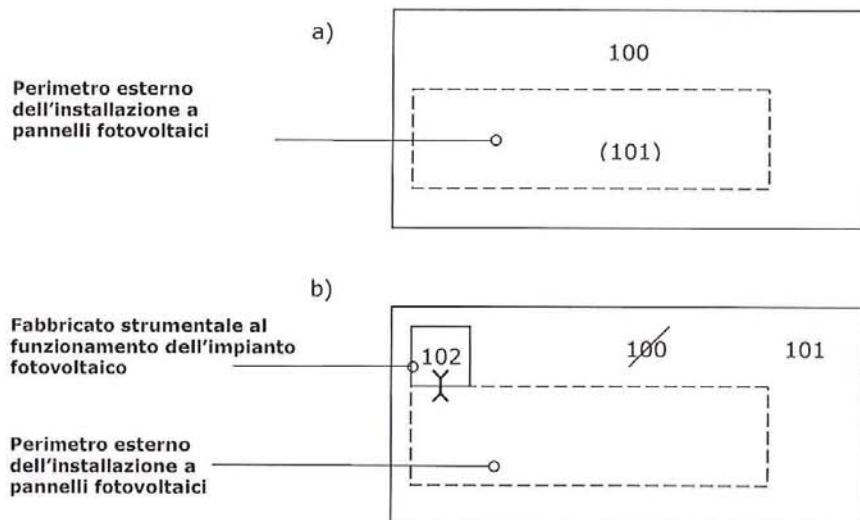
a)

Perimetro esterno dell'installazione a pannelli fotovoltaici

100

(101)

b)

Fabbricato strumentale al funzionamento dell'impianto fotovoltaico

102

100

101

Perimetro esterno dell'installazione a pannelli fotovoltaici